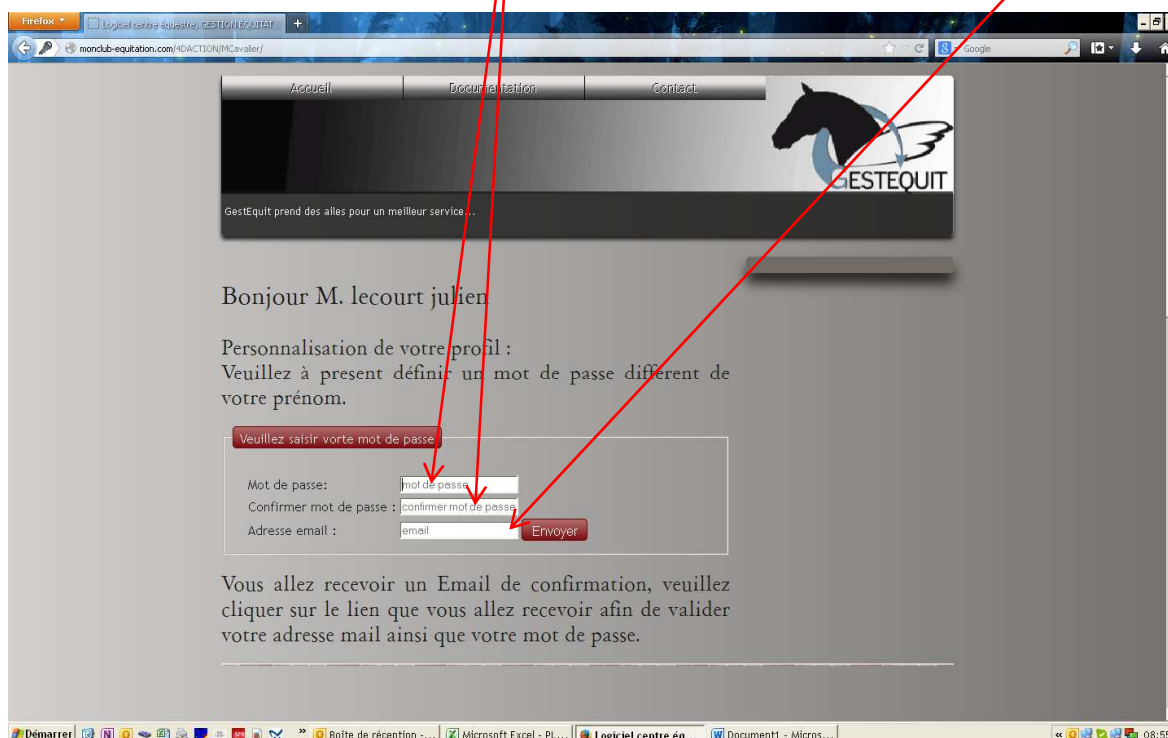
Firefox
Logiciel centre équestre, GESTION EQUITAT
monclub-equitation.com/4DACTION/MCavalier/
Google

Accueil
Documentation
Contact

GESTEQUIT

GestEquit prend des ailes pour un meilleur service...

Bonjour M. lecourt julien

Personnalisation de votre profil :
Veuillez à present définir un mot de passe different de votre prénom.

Veuillez saisir vorte mot de passe

Mot de passe: mot de passe
Confirmer mot de passe : confirmer mot de passe
Adresse email : email
Envoyer

Vous allez recevoir un Email de confirmation, veuillez cliquer sur le lien que vous allez recevoir afin de valider votre adresse mail ainsi que votre mot de passe.

Démarrer
Boîte de réception - ...
Microsoft Excel - PL...
Logiciel centre éq...
Document1 - Micros...
08:55